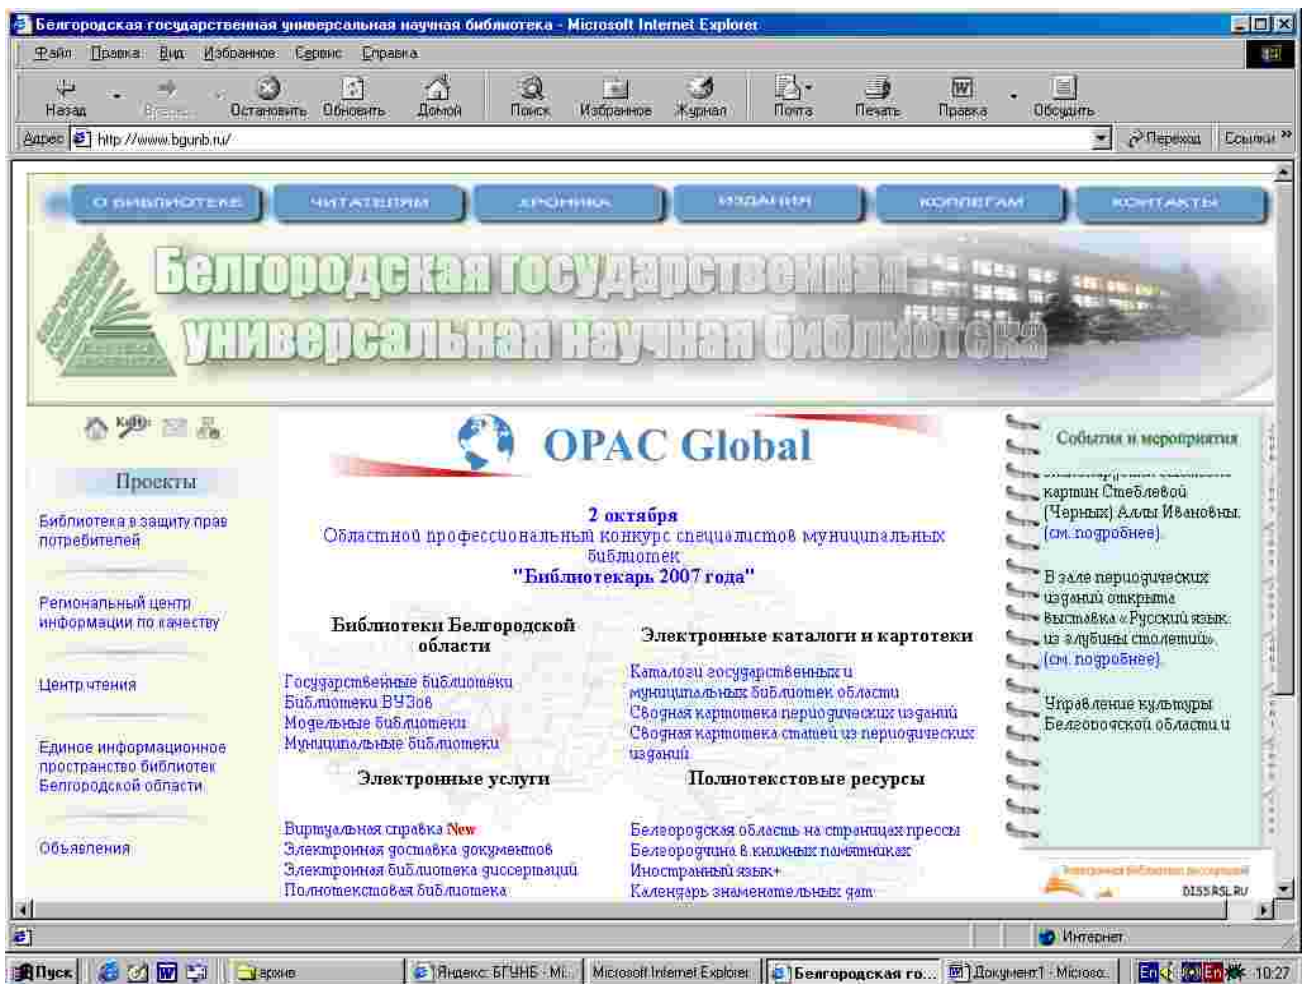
Белгородская государственная универсальная научная библиотека - Microsoft Internet Explorer

Файл Правка Вид Избранное Сервис Справка

Назад Вперед Остановить Обновить Домой Поиск Избранное Журнал Почта Печать Правка Обсудить

Адрес http://www.bgunb.ru/ Переход Ссылки

О БИБЛИОТЕКЕ ЧИТАТЕЛЯМ ХРОНИКА ИЗДАНИЯ КОЛЛЕГАМ КОНТАКТЫ

Белгородская государственная универсальная научная библиотека

Проекты

Библиотека в защиту прав потребителей

Региональный центр информации по качеству

Центр чтения

Единое информационное пространство библиотек Белгородской области

Объявления

OPAC Global

2 октября
Областной профессиональный конкурс специалистов муниципальных библиотек
"Библиотекарь 2007 года"

Библиотеки Белгородской области

Государственные библиотеки
Библиотеки ВУЗов
Модельные библиотеки
Муниципальные библиотеки

Электронные каталоги и картотеки

Каталоги государственных и муниципальных библиотек области
Сводная картотека периодических изданий
Сводная картотека статей из периодических изданий

Электронные услуги

Виртуальная справка New
Электронная доставка документов
Электронная библиотека диссертаций
Полнотекстовая библиотека

Полнотекстовые ресурсы

Белгородская область на страницах прессы
Белгородчина в книжных памятниках
Иностранный язык+
Календарь знаменательных дат

События и мероприятия

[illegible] картин Стебловой (Черных) Аллы Ивановны. (см. подробнее)

В зале периодических изданий открыта выставка «Русский язык: из глубины столетий». (см. подробнее)

Управление культуры Белгородской области и

DISS.RSL.RU

Интернет

Пуск архив Яндекс: БГУНБ - Mi... Microsoft Internet Explorer Белгородская го... Документ1 - Microso... En En 10:27